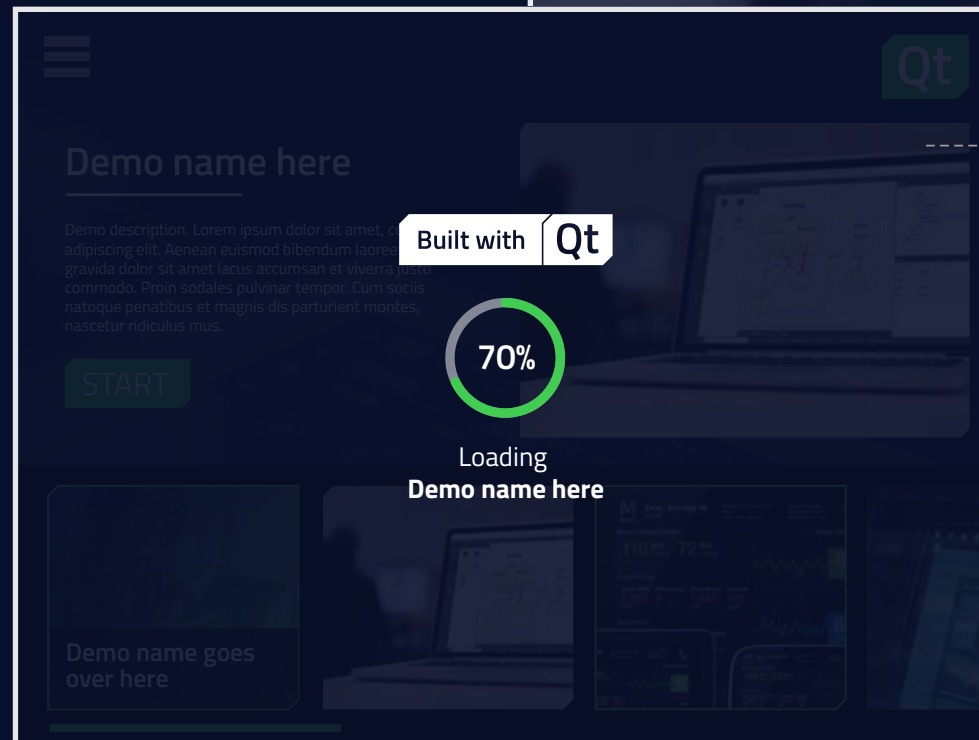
Qt

Demo name here

Demo description. Lorem ipsum dolor sit amet, c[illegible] adipiscing elit. Aenean euismod bibendum laoree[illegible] gravida dolor sit amet lacus accumsan et viverra justo commodo. Proin sodales pulvinar tempor. Cum sociis natoque penatibus et magnis dis parturient montes, nascetur ridiculus mus.

START

Built with Qt

70%

Loading
**Demo name here**

Demo name goes over here